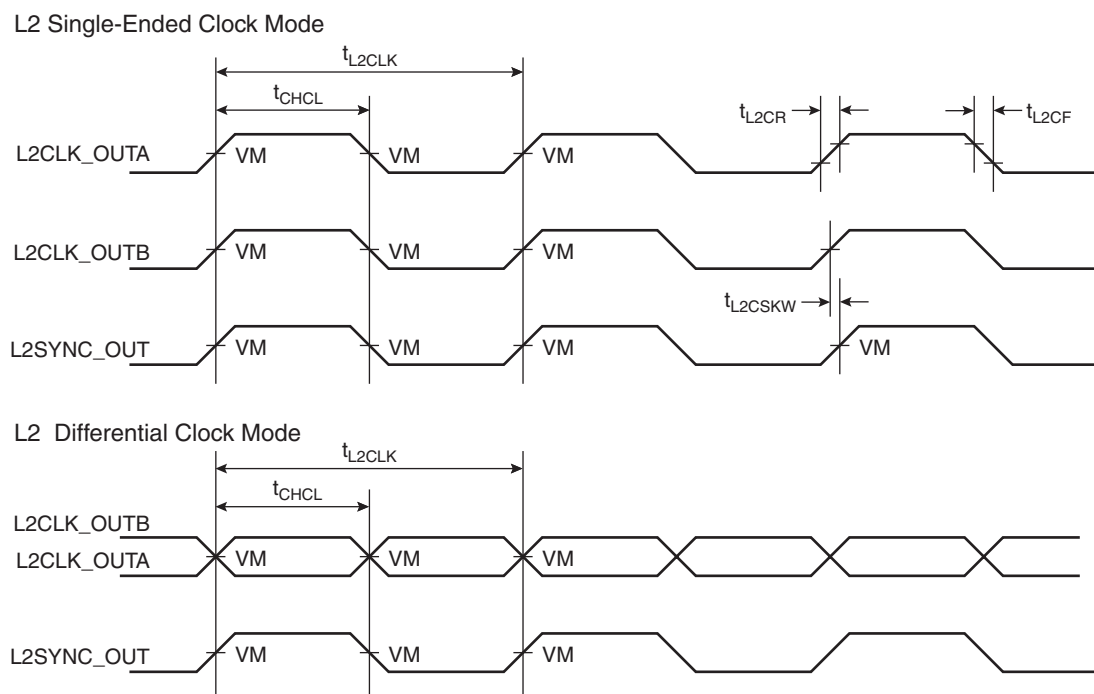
L2 Single-Ended Clock Mode

$t_{L2CLK}$

$t_{CHCL}$

$t_{L2CR}$

$t_{L2CF}$

L2CLK_OUTA

VM

VM

VM

L2CLK_OUTB

VM

VM

VM

$t_{L2CSKW}$

L2SYNC_OUT

VM

VM

VM

VM

L2 Differential Clock Mode

$t_{L2CLK}$

$t_{CHCL}$

L2CLK_OUTB

L2CLK_OUTA

VM

VM

VM

L2SYNC_OUT

VM

VM

VM